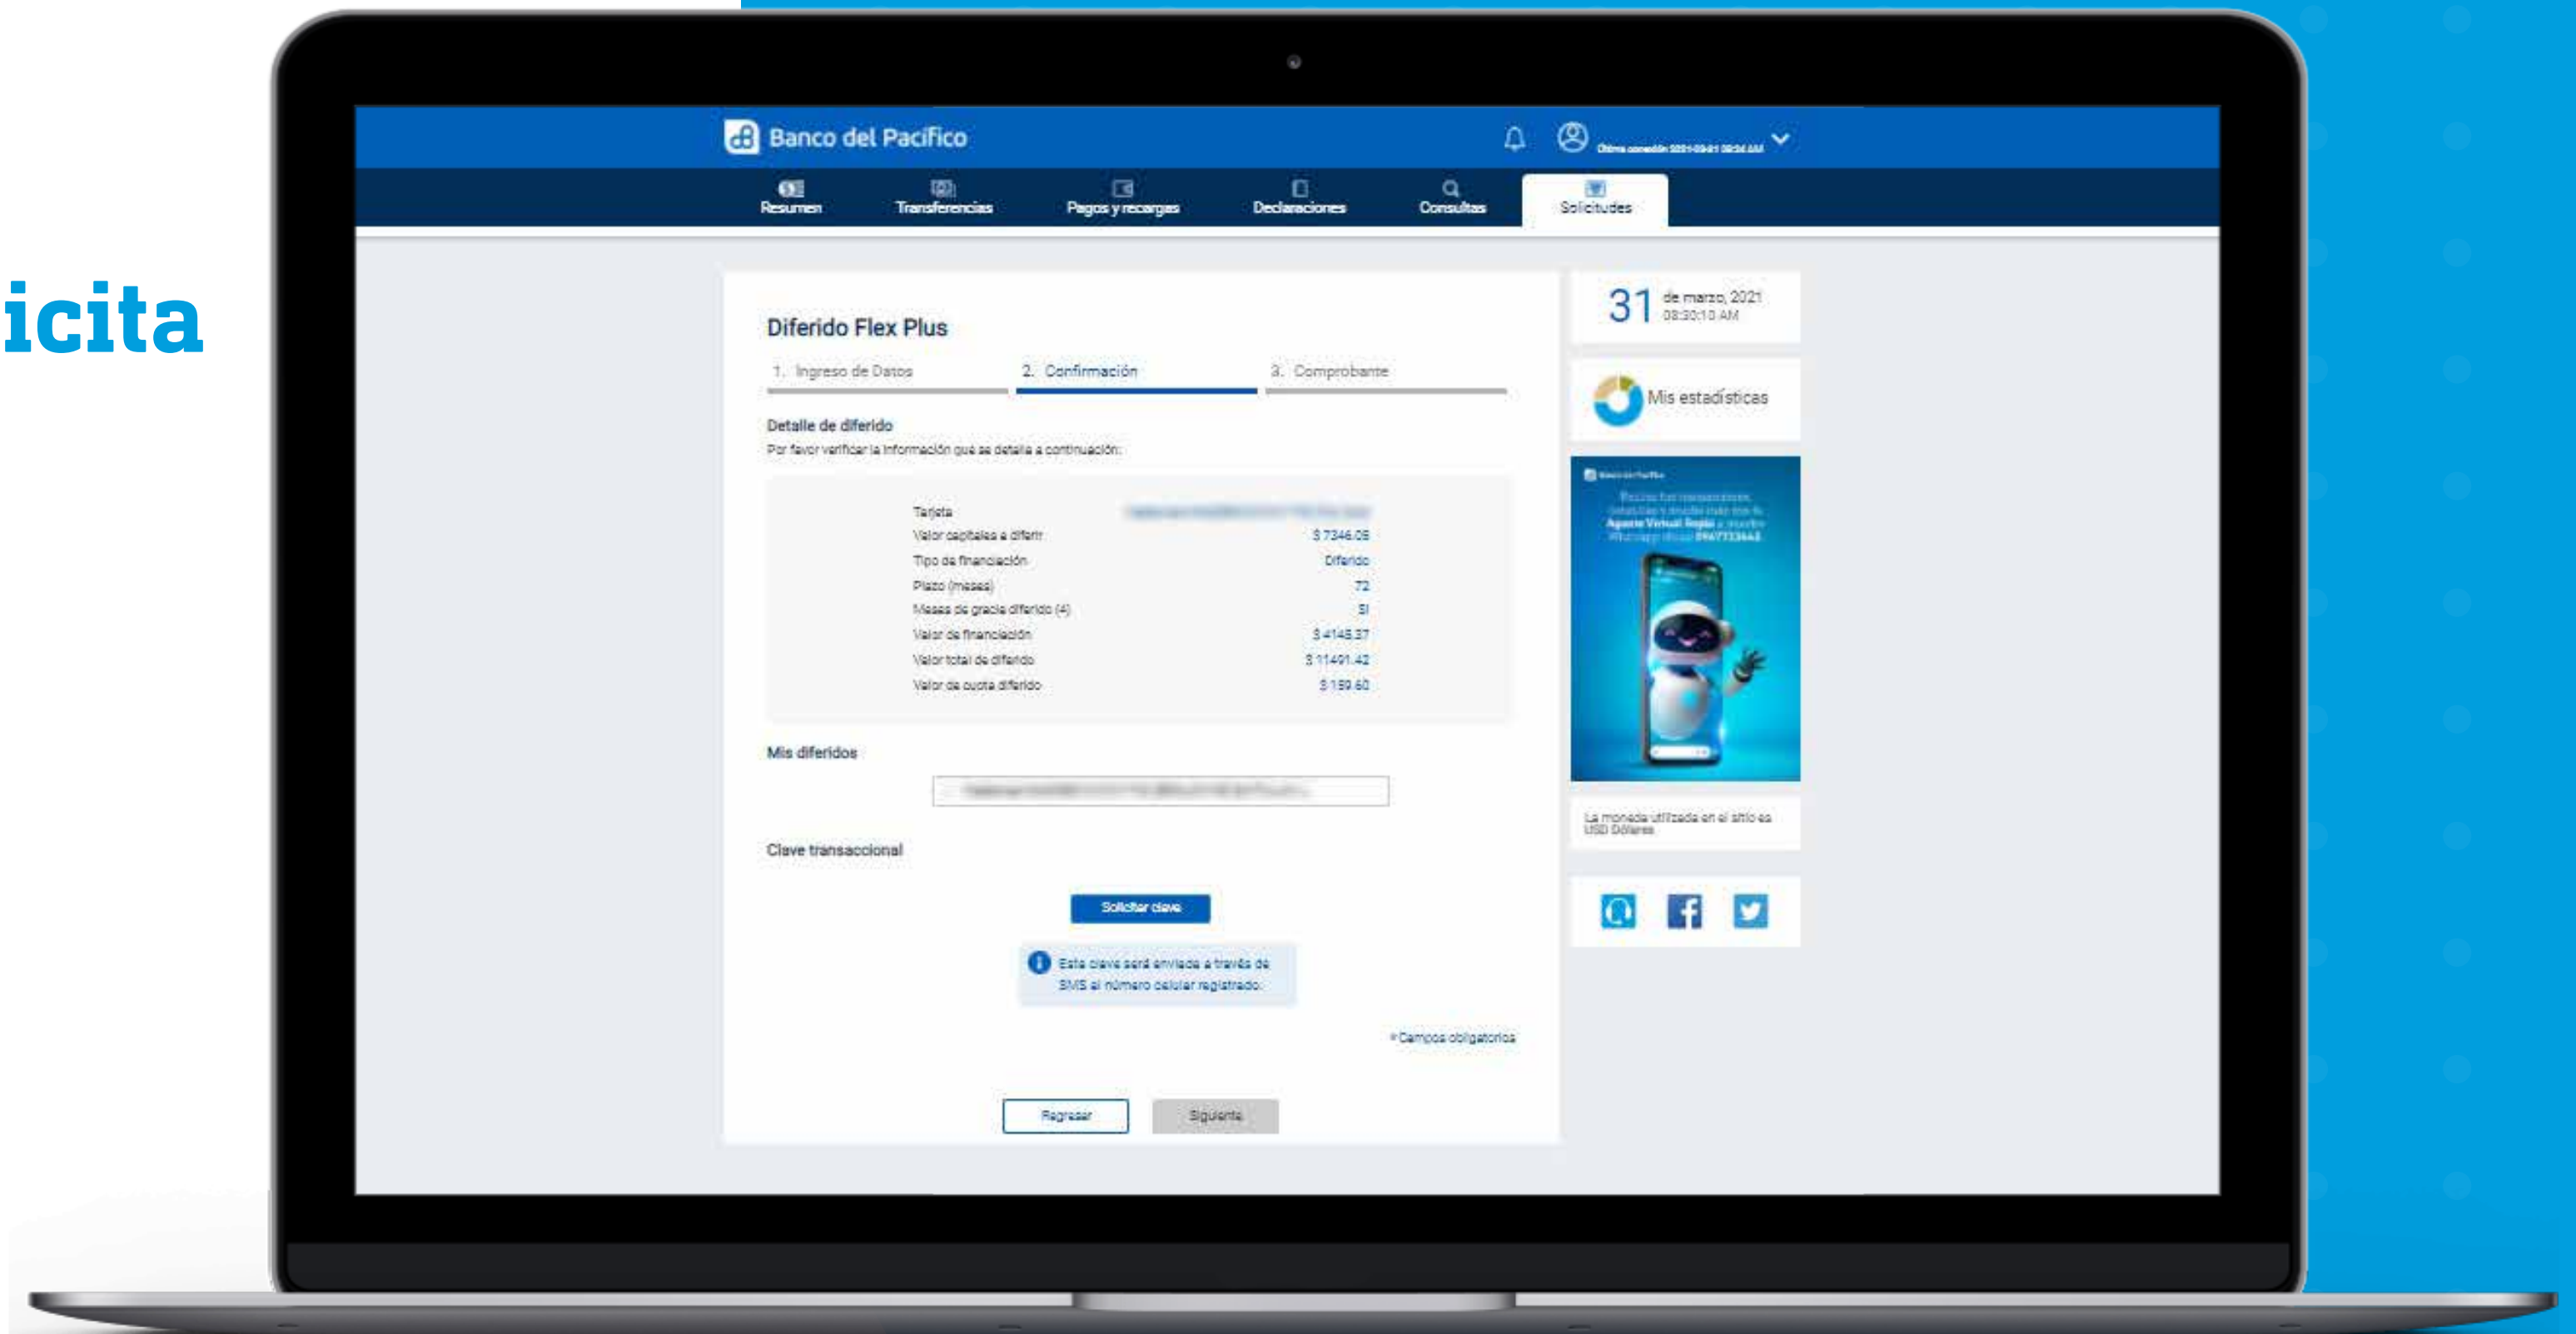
icita

Banco del Pacífico

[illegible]

Resumen
Transferencias
Pagos y recargas
Declaraciones
Consultas
Solicitudes

Diferido Flex Plus

1. Ingreso de Datos
2. Confirmación
3. Comprobante

Detalle de diferido
Por favor verificar la información que se detalla a continuación:

| | |
|---|---|
| Tarjeta | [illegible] |
| Valor capitales a diferir | $ 7346.05 |
| Tipo de financiación | Diferido |
| Plazo (meses) | 72 |
| Meses de gracia diferido (4) | SI |
| Valor de financiación | $ 4145.37 |
| Valor total de diferido | $ 11491.42 |
| Valor de cuota diferido | $ 159.60 |

Mis diferidos

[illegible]

Clave transaccional

Solicitar clave

Esta clave será enviada a través de SMS al número celular registrado.

* Campos obligatorios

Regresar
Siguiente

31 de marzo, 2021
08:30:10 AM

Mis estadísticas

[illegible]

La moneda utilizada en el sitio es USD Dólares